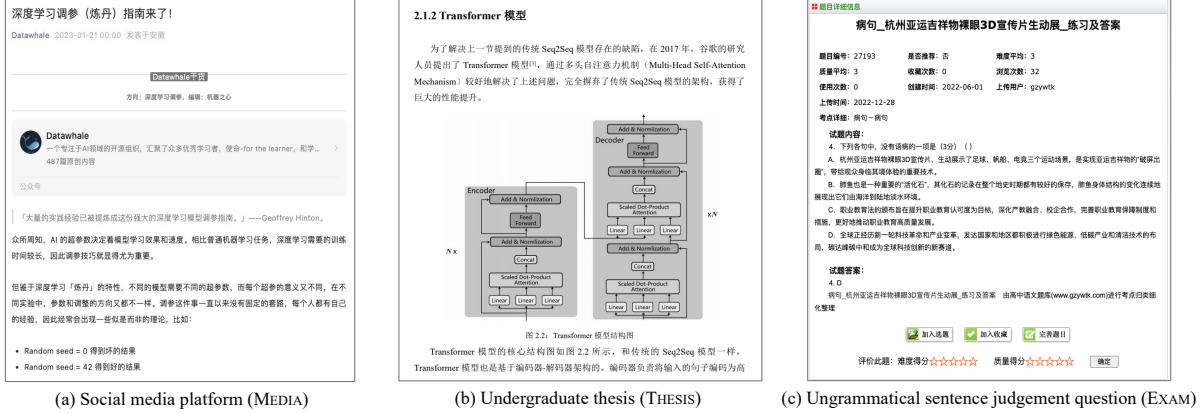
深度学习调参（炼丹）指南来了！

Datawhale 2023-01-21 00:00 发表于安徽

Datawhale干货

方向：深度学习调参，编辑：机器之心

Datawhale
一个专注于AI领域的开源组织，汇聚了众多优秀学习者，使命-for the learner，和学...
487篇原创内容

公众号

「大量的实践经验已被提炼成这份强大的深度学习模型调参指南。」——Geoffrey Hinton。

众所周知，AI 的超参数决定着模型学习效果和速度。相比普通机器学习任务，深度学习需要的训练时间较长，因此调参技巧就显得尤为重要。

但鉴于深度学习「炼丹」的特性，不同的模型需要不同的超参数，而每个超参的意义又不同，在不同实验中，参数和调整的方向又都不一样。调参这件事一直以来没有固定的套路，每个人都有自己的经验，因此经常会出现一些似是而非的理论，比如：

• Random seed = 0 得到坏的结果
• Random seed = 42 得到好的结果

(a) Social media platform (MEDIA)

2.1.2 Transformer 模型

为了解决上一节提到的传统 Seq2Seq 模型存在的缺陷，在 2017 年，谷歌的研究人员提出了 Transformer 模型[3]，通过多头自注意力机制（Multi-Head Self-Attention Mechanism）较好地解决了上述问题，完全摒弃了传统 Seq2Seq 模型的架构，获得了巨大的性能提升。

Decoder
Add & Normlization
Feed Forward
Add & Normlization
Concat
Scaled Dot-Product Attention
Linear Linear Linear
Add & Normlization
Concat
Scaled Dot-Product Attention
Linear Linear Linear
Encoder
Add & Normlization
Feed Forward
Add & Normlization
Concat
Scaled Dot-Product Attention
Linear Linear Linear
N x
x N

图 2.2：Transformer 模型结构图

Transformer 模型的核心结构图如图 2.2 所示，和传统的 Seq2Seq 模型一样，Transformer 模型也是基于编码器-解码器架构的。编码器负责将输入的句子编码为高

(b) Undergraduate thesis (THESIS)

题目详细信息

病句_杭州亚运吉祥物耀眼3D宣传片生动展_练习及答案

题目编号：27193 是否推荐：否 难度平均：3
质量平均：3 收藏次数：0 浏览次数：32
使用次数：0 创建时间：2022-06-01 上传用户：gzywtk
上传时间：2022-12-28
考点详情：病句－病句

试题内容：
4、下列各句中，没有语病的一项是（3分）（ ）
A．杭州亚运吉祥物耀眼3D宣传片，生动展示了足球、帆船、电竞三个运动场景，是实现亚运吉祥物的"破屏出圈"，带给观众身临其境体验的重要技术。
B．膳食也是一种重要的"活化石"，其化石的记录在整个地史时期都有较好的保存，膳食身体结构的变化连续地展现出它们由海洋到陆地淡水环境。
C．职业教育法的颁布旨在提升职业教育认可度为目标，深化产教融合、校企合作，完善职业教育保障制度和措施，更好地推动职业教育高质量发展。
D．全球正经历新一轮科技革命和产业变革，发达国家和地区都积极进行绿色能源、低碳产业和清洁技术的布局，碳达峰碳中和成为全球科技创新的新赛道。

试题答案：
4. D
病句_杭州亚运吉祥物耀眼3D宣传片生动展_练习及答案 由高中语文题库(www.gzywtk.com)进行考点归类细化整理

加入选题 加入收藏 完善题目

评价此题：难度得分☆☆☆☆☆ 质量得分☆☆☆☆☆ 确定

(c) Ungrammatical sentence judgement question (EXAM)